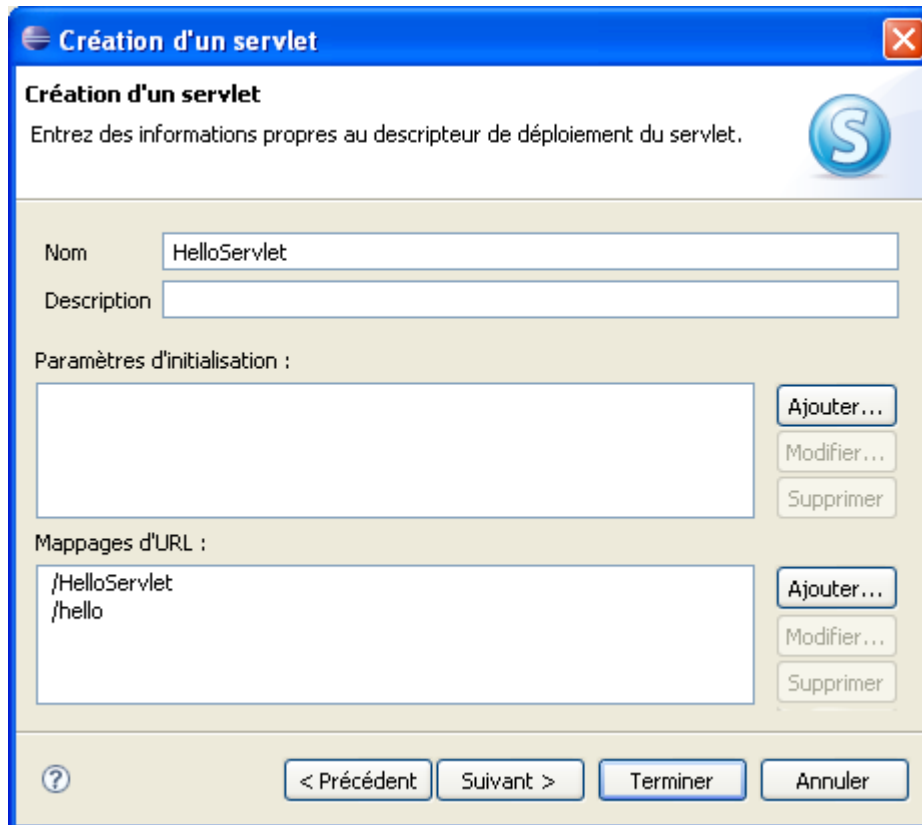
Création d'un servlet

Création d'un servlet

Entrez des informations propres au descripteur de déploiement du servlet.

Nom HelloServlet

Description

Paramètres d'initialisation :

Ajouter...

Modifier...

Supprimer

Mappages d'URL :

/HelloServlet
/hello

Ajouter...

Modifier...

Supprimer

< Précédent Suivant > Terminer Annuler